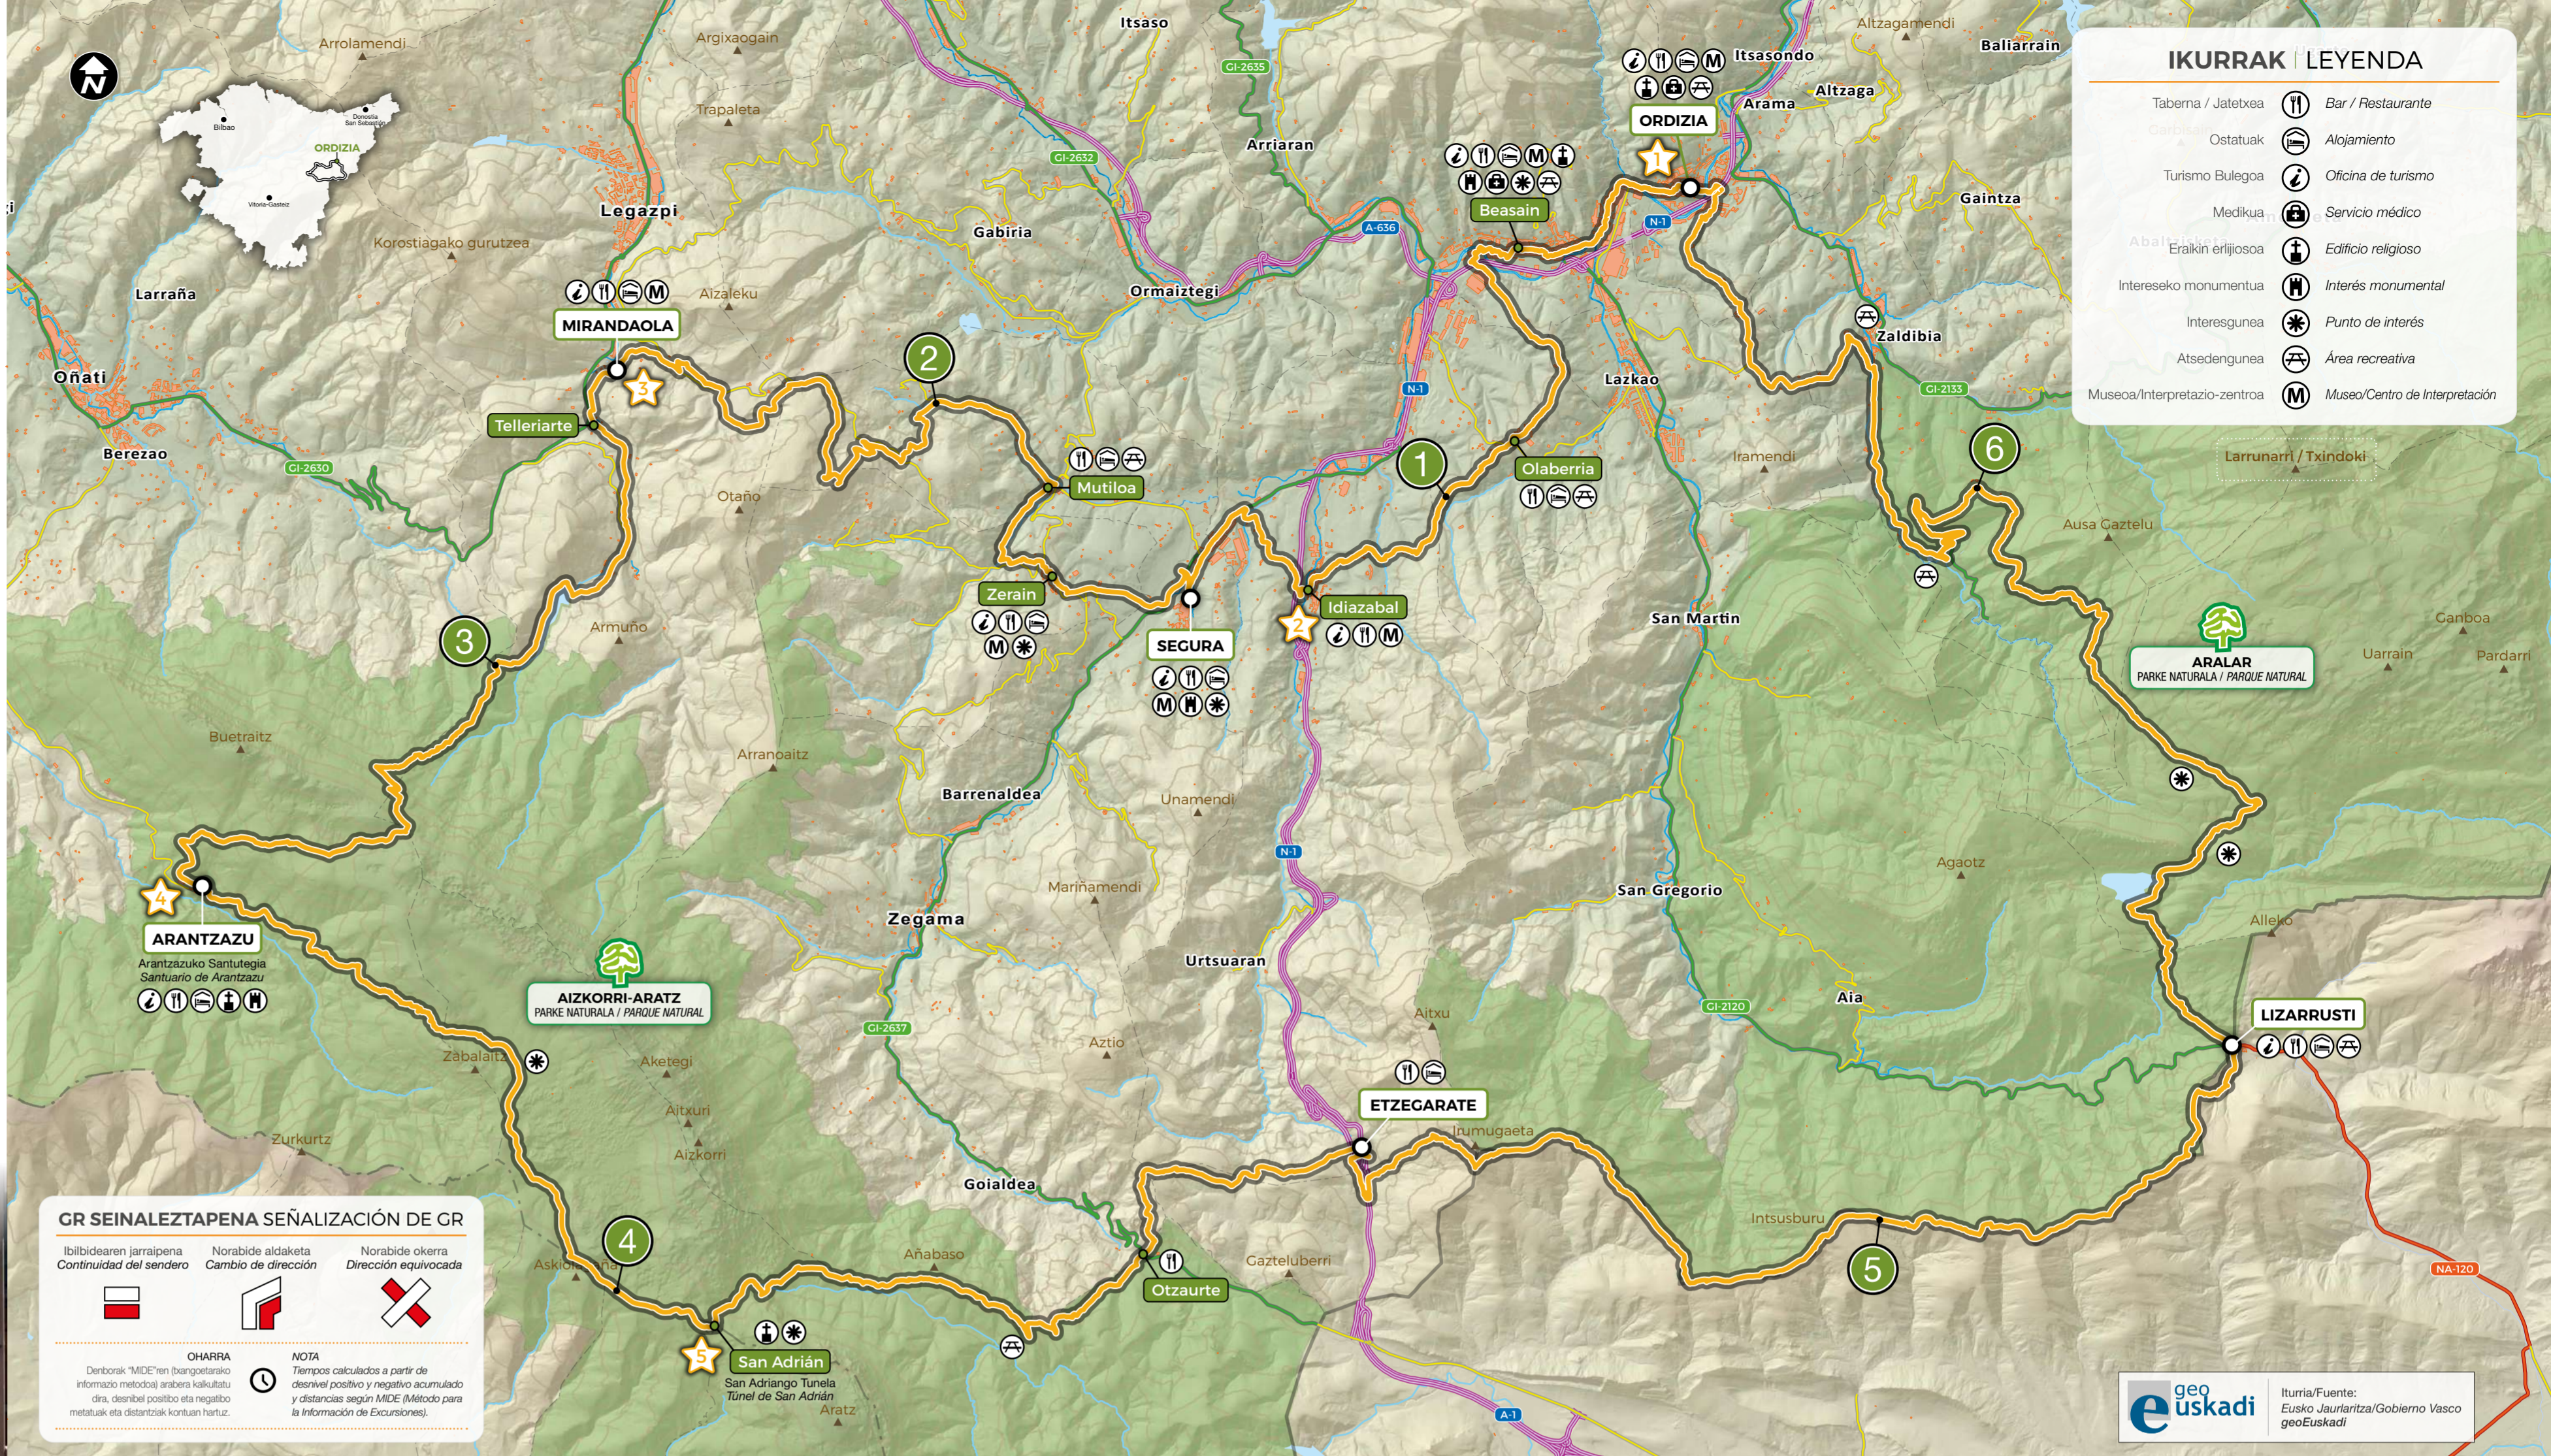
IKURRAK | LEYENDA

| | |
|---|---|
| Taberna / Jatetxea | Bar / Restaurante |
| Ostatuak | Alojamiento |
| Turismo Bulegoa | Oficina de turismo |
| Medikua | Servicio médico |
| Eraikin erlijiosoa | Edificio religioso |
| Intereseko monumentua | Interés monumental |
| Interesgunea | Punto de interés |
| Atsedengunea | Área recreativa |
| Museoa/Interpretazio-zentroa | Museo/Centro de Interpretación |

Bilbao
Donostia San Sebastián
ORDIZIA
Vitoria-Gasteiz

Arrolamendi
Argixaogain
Itsaso
Itsasondo
Altzagamendi
Baliarrain
Arama
Altzaga
ORDIZIA
Trapaleta
GI-2635
GI-2632
Arriaran
Legazpi
Gabiria
A-636
Beasain
N-1
Gaintza
Korostiagako gurutzea
Aizaleku
Ormaiztegi
Larraña
Zaldibia
MIRANDAOLA
2
Oñati
Lazkao
GI-2133
Berezao
Telleriarte
GI-2630
1
Olaberria
6
Iramendi
Larrunarri / Txindoki
Mutiloa
Otaño
Ausa Gaztelu
Zerain
Idiazabal
3
Armuño
SEGURA
San Martin
ALARALAR
ARALAR
PARKE NATURALA / PARQUE NATURAL
Ganboa
Uarrain
Pardarri
Buetraitz
Arranoaitz
Barrenaldea
Unamendi
N-1
Agaotz
Marinamendi
San Gregorio
ARANTZAZU
Arantzazuko Santutegia
Santuario de Arantzazu
Zegama
Alleko
AIZKORRI-ARATZ
PARKE NATURALA / PARQUE NATURAL
Urtsuaran
Aia
GI-2637
GI-2120
Aitxu
LIZARRUSTI
Zabalaitz
Aztio
Aketegi
ETZEGARATE
Aitxuri
Irumugaeta
Zurkutz
Aizkorri
Goialdea
Intsusburu
NA-120
4
Añabaso
Gazteluberri
5
Askiola
Otzaurte
San Adrián
San Adriango Tunela
Túnel de San Adrián
Aratz
A-1

GR SEINALEZTAPENA SEÑALIZACIÓN DE GR
Ibilbidearen jarraipena
Continuidad del sendero
Norabide aldaketa
Cambio de dirección
Norabide okerra
Dirección equivocada

OHARRA
Denborak "MIDE"ren (txangoetarako informazio metodoa) arabera kalkulatu dira, desnibel positibo eta negatibo metatuak eta distantziak kontuan hartuz.

NOTA
Tiempos calculados a partir de desnivel positivo y negativo acumulado y distancias según MIDE (Método para la Información de Excursiones).

geo euskadi
Iturria/Fuente:
Eusko Jaurlaritza/Gobierno Vasco
geoEuskadi